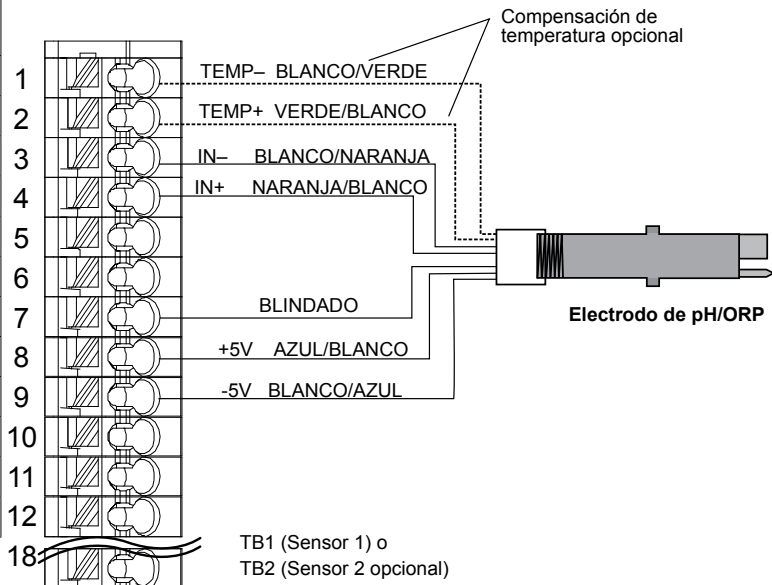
Compensación de temperatura opcional

1 TEMP– BLANCO/VERDE
2 TEMP+ VERDE/BLANCO
3 IN– BLANCO/NARANJA
4 IN+ NARANJA/BLANCO
5
6
7 BLINDADO
8 +5V AZUL/BLANCO
9 -5V BLANCO/AZUL
10
11
12
18

Electrodo de pH/ORP

TB1 (Sensor 1) o
TB2 (Sensor 2 opcional)